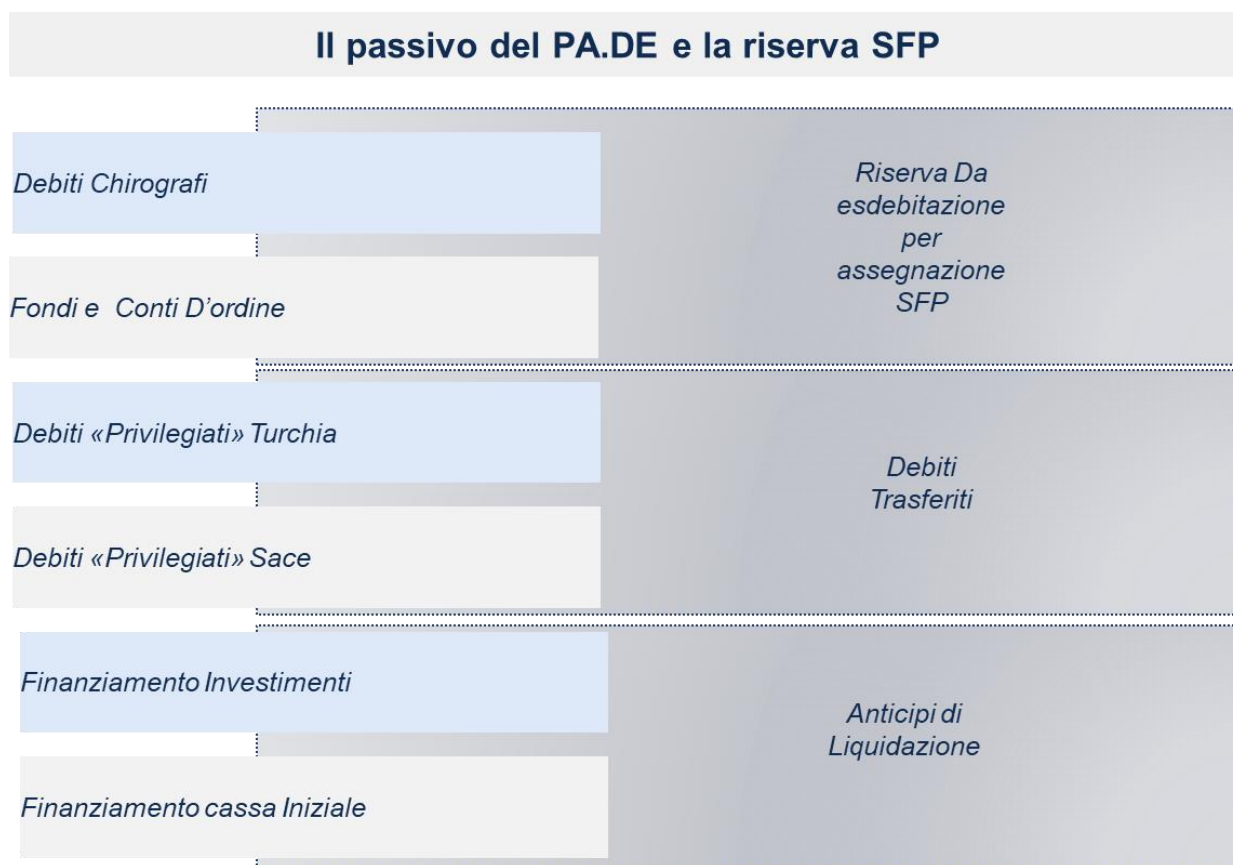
Il passivo del PA.DE e la riserva SFP

Debiti Chirografi

Fondi e Conti D’ordine

Riserva Da esdebitazione per assegnazione SFP

Debiti «Privilegiati» Turchia

Debiti «Privilegiati» Sace

Debiti Trasferiti

Finanziamento Investimenti

Finanziamento cassa Iniziale

Anticipi di Liquidazione